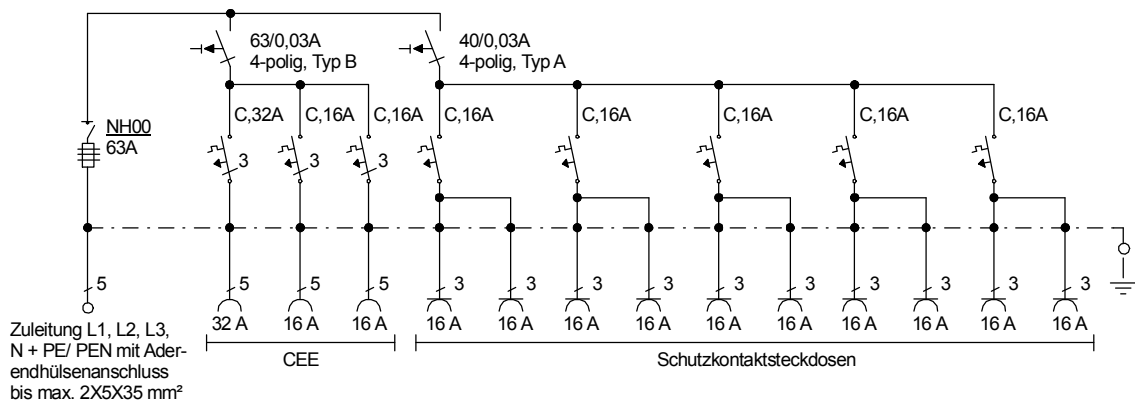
63/0,03A
4-polig, Typ B

40/0,03A
4-polig, Typ A

NH00
63A

C,32A C,16A C,16A C,16A C,16A C,16A C,16A C,16A

3 3 3

5

5 5 5

3 3 3 3 3 3 3 3 3 3

32 A 16 A 16 A 16 A 16 A 16 A 16 A 16 A 16 A 16 A 16 A 16 A 16 A

Zuleitung L1, L2, L3, N + PE/ PEN mit Aderendhülsenanschluss bis max. 2X5X35 mm²

CEE

Schutzkontaktsteckdosen